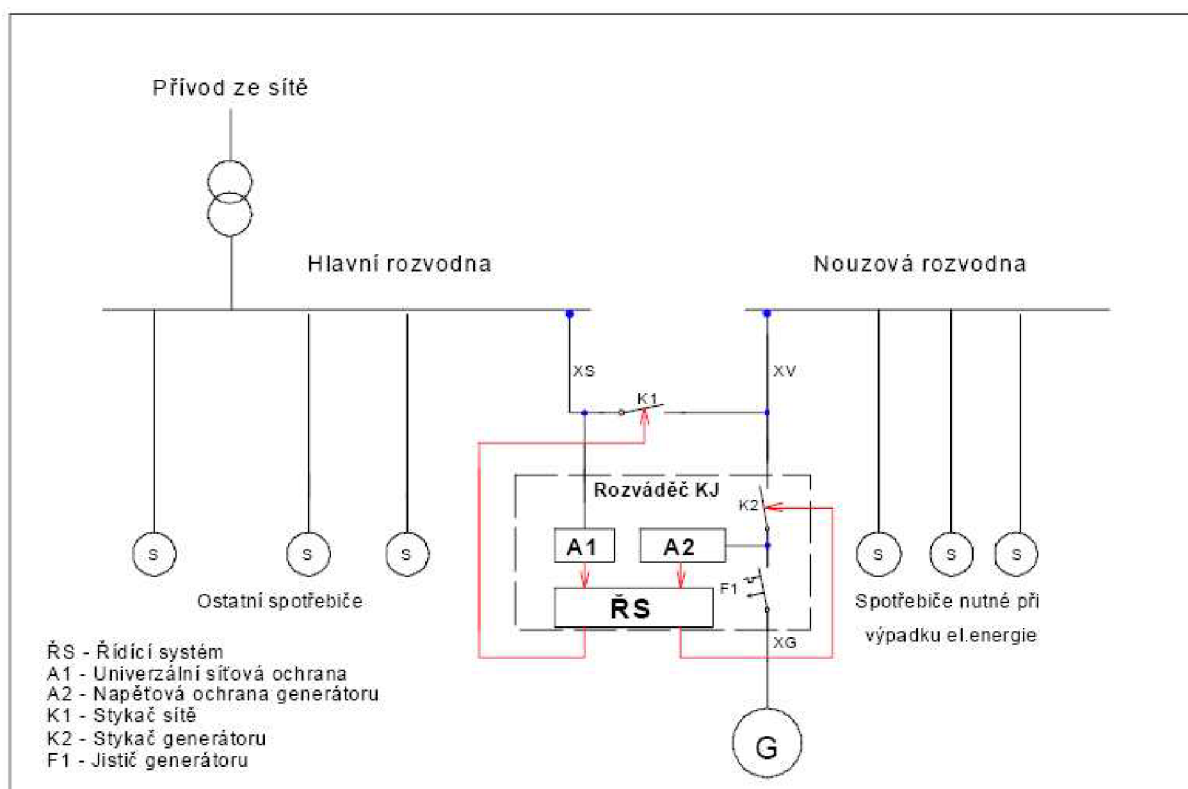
Přívod ze sítě

Hlavní rozvodna

Nouzová rozvodna

XS

XV

K1

Rozváděč KJ

K2

A1

A2

F1

ŘS

XG

G

S

S

S

S

S

S

Ostatní spotřebiče

Spotřebiče nutné při výpadku el.energie

ŘS - Řídící systém
A1 - Univerzální síťová ochrana
A2 - Napěťová ochrana generátoru
K1 - Stykač sítě
K2 - Stykač generátoru
F1 - Jistič generátoru